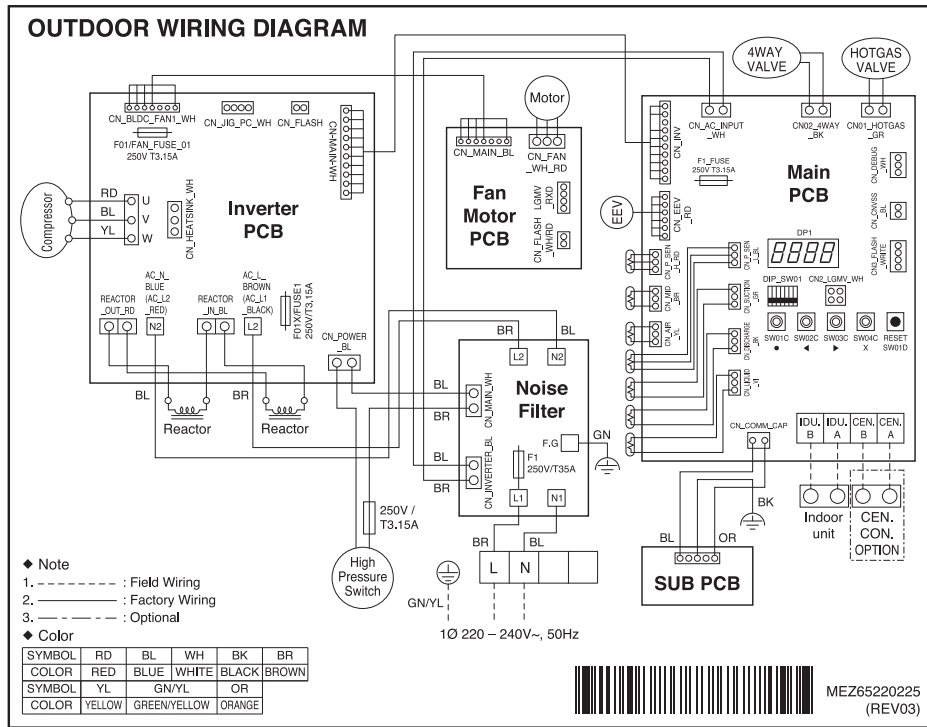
OUTDOOR WIRING DIAGRAM

CN_BLDC_FAN1_WH
F01/FAN_FUSE_01
250V T3.15A
CN_JIG_PC_WH
CN_FLASH
CN-MAIN-WH
Compressor
RD
BL
YL
U
V
W
CN_HEATSINK_WH
Inverter
PCB
AC_N_
BLUE
(AC_L2
_RED)
AC_L_
BROWN
(AC_L1
_BLACK)
F01X/FUSE1
250V/T3.15A
REACTOR
_OUT_RD
N2
REACTOR
_IN_BL
L2
CN_POWER
_BL
BL
BR
Reactor
Reactor

Motor
CN_MAIN_BL
CN_FAN
_WH_RD
Fan
Motor
PCB
LGMV
_RXD
CN_FLASH
_WHRD

BR
BL
L2
N2
BL
BR
CN_MAIN_WH
Noise
Filter
F.G
GN
BL
BR
CN_INVERTER_BL
F1
250V/T35A
L1
N1
250V /
T3.15A
High
Pressure
Switch

4WAY
VALVE
HOTGAS
VALVE
CN_INV
CN_AC_INPUT
_WH
CN02_4WAY
_BK
CN01_HOTGAS
_GR
F1_FUSE
250V T3.15A
Main
PCB
CN_DEBUG
_WH
CN_CNVSS
_BL
CN_FLASH
_WHITE
EEV
CN_EEV
_RD
DP1
8888
CN_P_SEN
_H_RD
CN_P_SEN
_L_BL
DIP_SW01
CN2_LGMV_WH
CN_MID
_BR
CN_SUCTION
_BR
CN_AIR
_YL
SW01C
●
SW02C
◄
SW03C
►
SW04C
X
RESET
SW01D
CN_DISCHARGE
_BR
CN_LIQUID
_H
CN_COMM_CAP
IDU.
B
IDU.
A
CEN.
B
CEN.
A
BK
Indoor
unit
CEN.
CON.
OPTION

BR
BL
L
N
GN/YL
BL
OR
SUB PCB
1Ø 220 – 240V~, 50Hz

◆ Note
1. - - - - - - - - : Field Wiring
2. ———— : Factory Wiring
3. — - — - — : Optional
◆ Color

| SYMBOL | RD | BL | WH | BK | BR |
|---|---|---|---|---|---|
| COLOR | RED | BLUE | WHITE | BLACK | BROWN |
| SYMBOL | YL | GN/YL | | OR | |
| COLOR | YELLOW | GREEN/YELLOW | | ORANGE | |

MEZ65220225
(REV03)